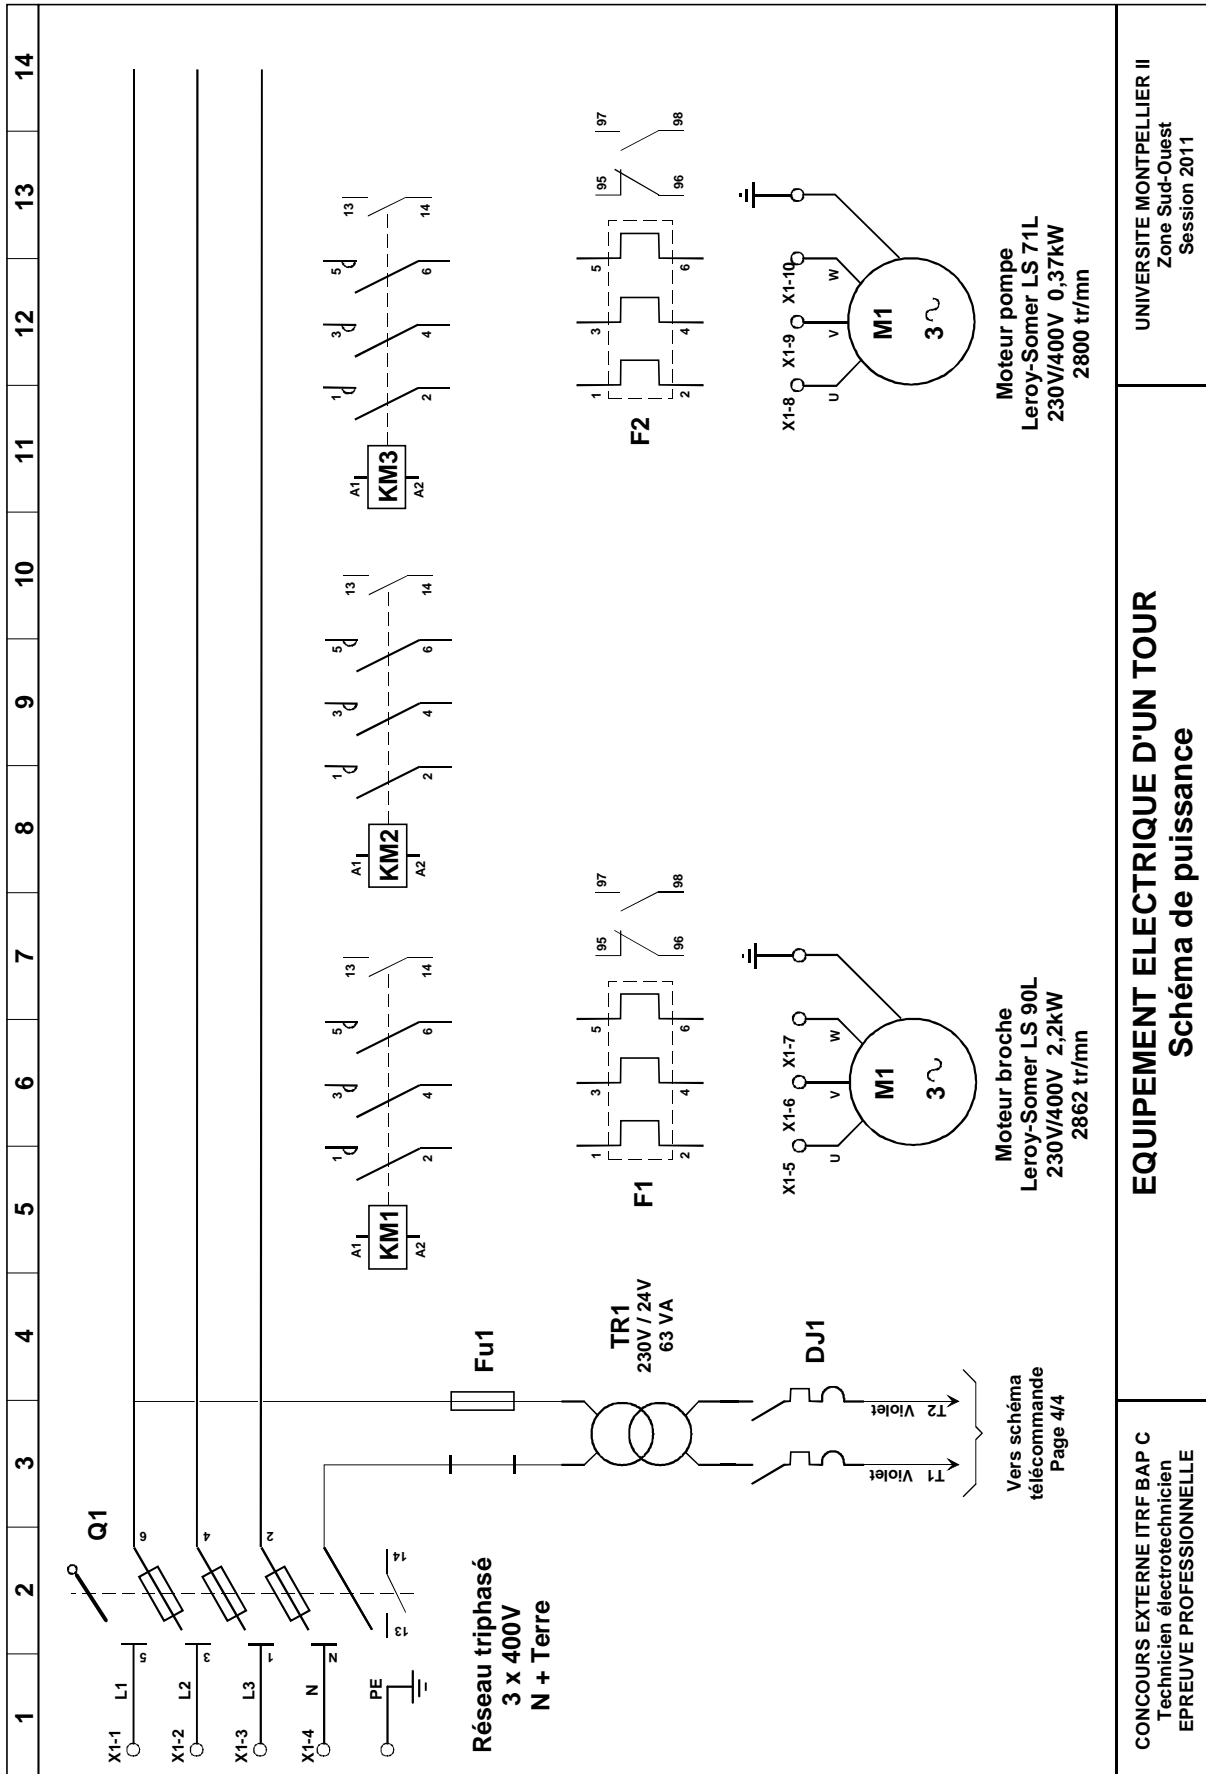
1
2
3
4
5
6
7
8
9
10
11
12
13
14

X1-1 L1 5
X1-2 L2 3
X1-3 L3 1
X1-4 N N
PE

Q1
6
4
2
13
14

Réseau triphasé
3 x 400V
N + Terre

Fu1

TR1
230V / 24V
63 VA

DJ1

T1 Violet
T2 Violet

Vers schéma
télécommande
Page 4/4

KM1
A1
A2
1
2
3
4
5
6
13
14

F1
1
2
3
4
5
6
95
96
97
98

X1-5 X1-6 X1-7
U V W
M1
3 ~

Moteur broche
Leroy-Somer LS 90L
230V/400V 2,2kW
2862 tr/mn

KM2
A1
A2
1
2
3
4
5
6
13
14

KM3
A1
A2
1
2
3
4
5
6
13
14

F2
1
2
3
4
5
6
95
96
97
98

X1-8 X1-9 X1-10
U V W
M1
3 ~

Moteur pompe
Leroy-Somer LS 71L
230V/400V 0,37kW
2800 tr/mn

CONCOURS EXTERNE ITRF BAP C
Technicien électrotechnicien
EPREUVE PROFESSIONNELLE

EQUIPEMENT ELECTRIQUE D'UN TOUR
Schéma de puissance

UNIVERSITE MONTPELLIER II
Zone Sud-Ouest
Session 2011